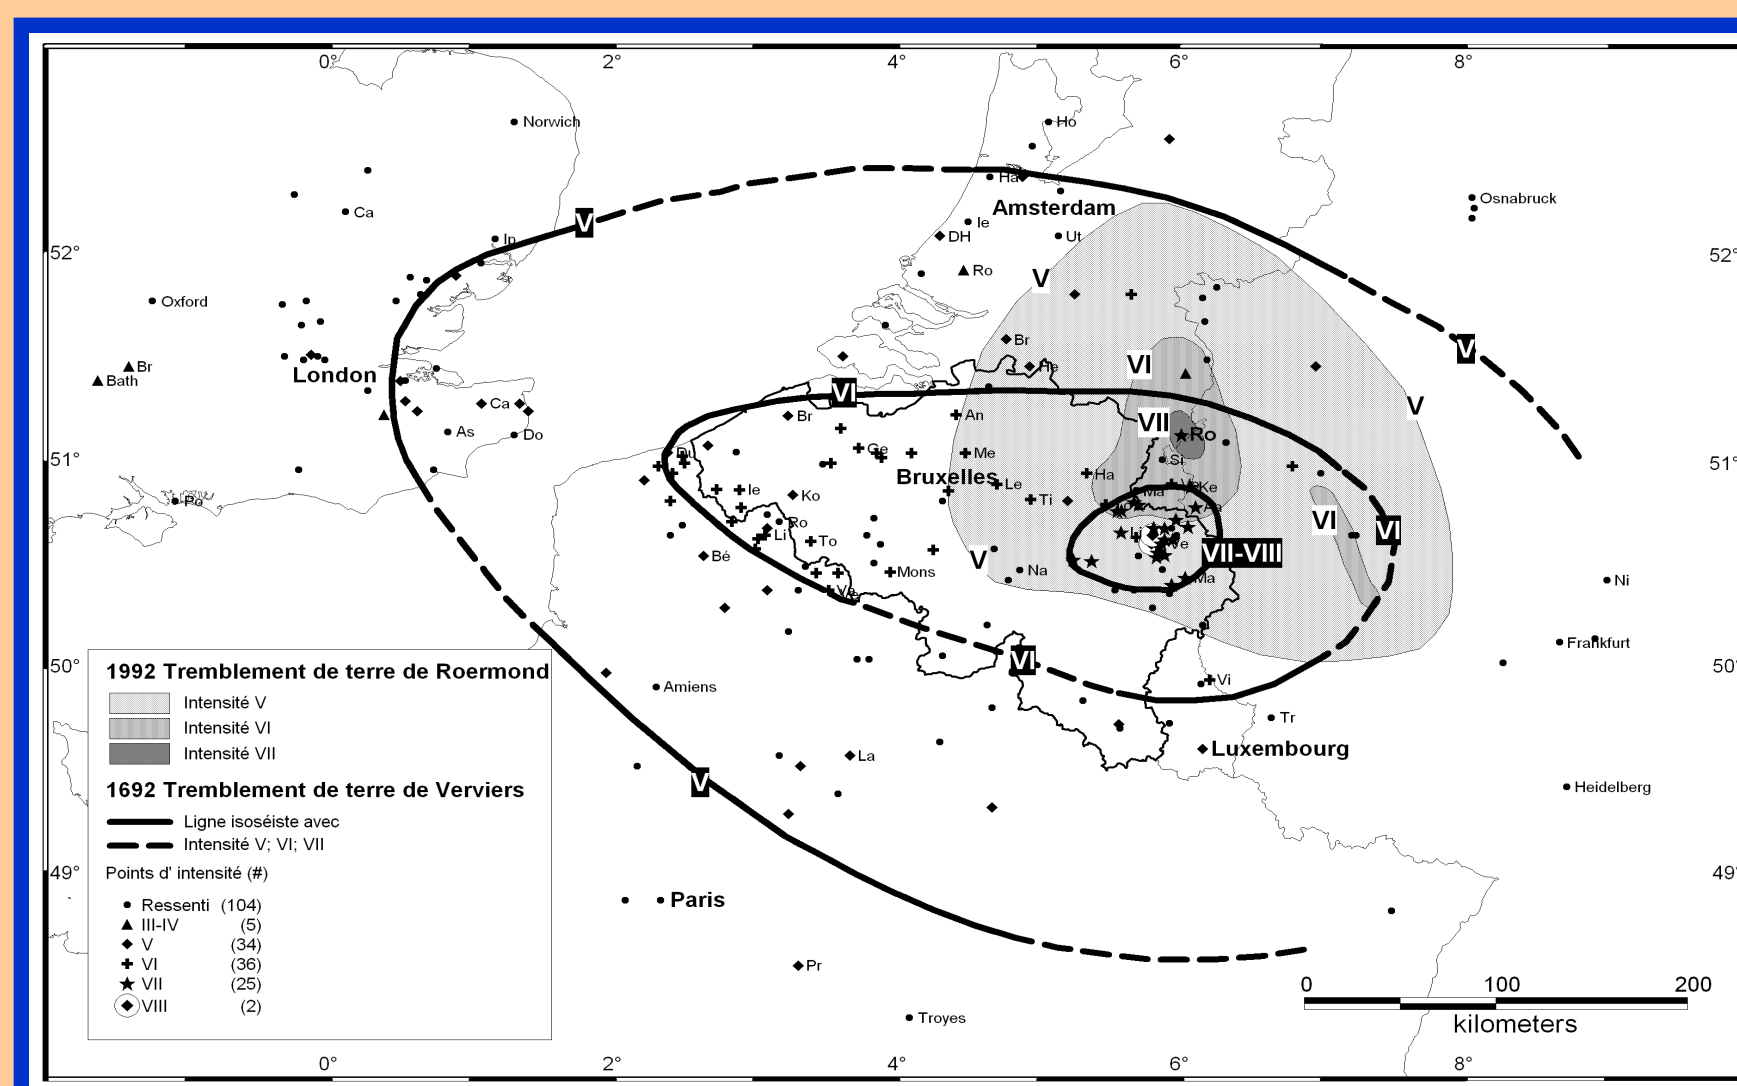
0° 2° 4° 6° 8°

Norwich
Ho
Ha
Osnabruck
Amsterdam
Ca
Ie
In
DH
Ut
V
52°
52°
Ro
Oxford
V
Br
Br
Bath
London
Ke
VI
V
VI
Ca
An
VII
As
Do
Ro
Ge
Me
51°
51°
Si
Du
Bruxelles
Le
Ha
Po
Ie
Ko
Ti
Ma
Ke
Aa
Ro
Li
Li
To
VI
VI
Be
VII-VIII
Bé
V
Mons
Na
Ma
Ni
Ve
Frankfurt
50°
50°
VI
Amiens
Vi
Tr
Luxembourg
La
V
Heidelberg

1992 Tremblement de terre de Roermond
Intensité V
Intensité VI
Intensité VII

1692 Tremblement de terre de Verviers
Ligne isoséiste avec
Intensité V; VI; VII
Points d' intensité (#)
Ressenti (104)
III-IV (5)
V (34)
VI (36)
VII (25)
VIII (2)

49°
49°
Paris
Pr
Troyes
0 100 200
kilometers
0° 2° 4° 6° 8°